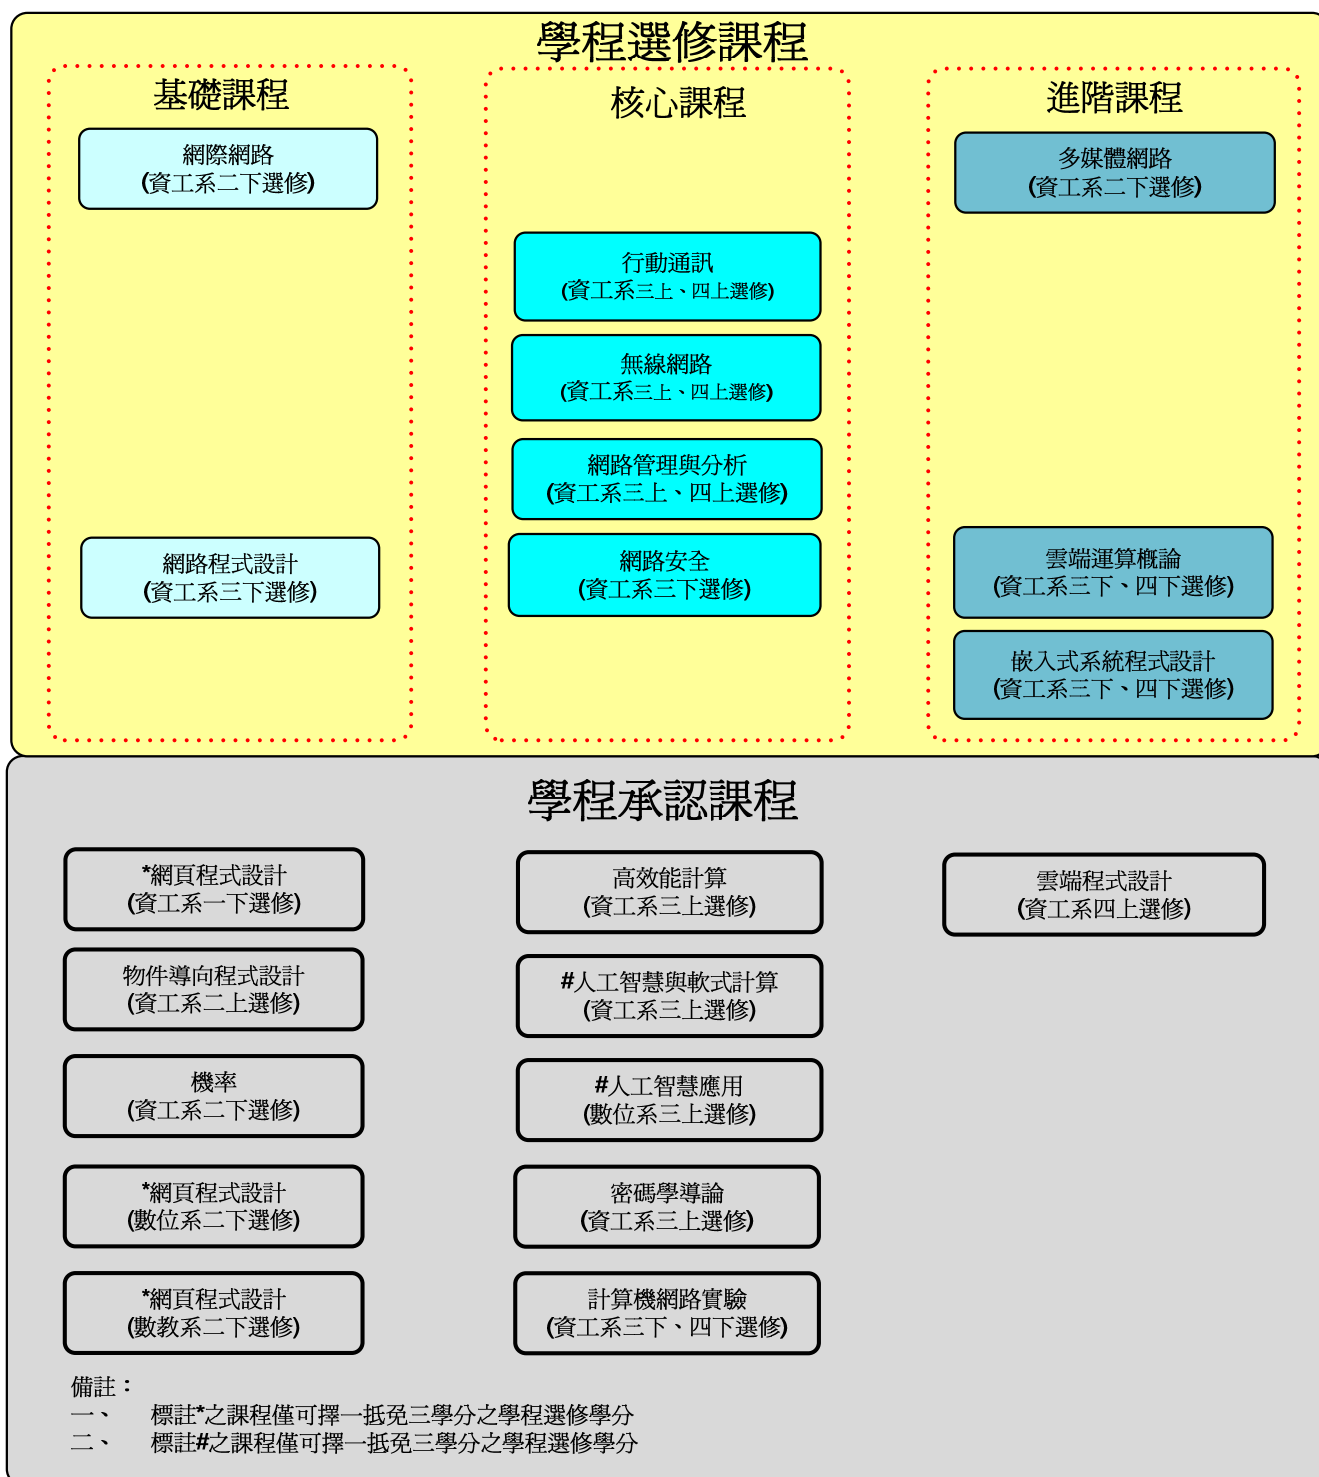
學程選修課程

基礎課程

網際網路
(資工系二下選修)

網路程式設計
(資工系三下選修)

核心課程

行動通訊
(資工系三上、四上選修)

無線網路
(資工系三上、四上選修)

網路管理與分析
(資工系三上、四上選修)

網路安全
(資工系三下選修)

進階課程

多媒體網路
(資工系二下選修)

雲端運算概論
(資工系三下、四下選修)

嵌入式系統程式設計
(資工系三下、四下選修)

學程承認課程

*網頁程式設計
(資工系一下選修)

物件導向程式設計
(資工系二上選修)

機率
(資工系二下選修)

*網頁程式設計
(數位系二下選修)

*網頁程式設計
(數教系二下選修)

高效能計算
(資工系三上選修)

#人工智慧與軟式計算
(資工系三上選修)

#人工智慧應用
(數位系三上選修)

密碼學導論
(資工系三上選修)

計算機網路實驗
(資工系三下、四下選修)

雲端程式設計
(資工系四上選修)

備註：
一、 標註*之課程僅可擇一抵免三學分之學程選修學分
二、 標註#之課程僅可擇一抵免三學分之學程選修學分